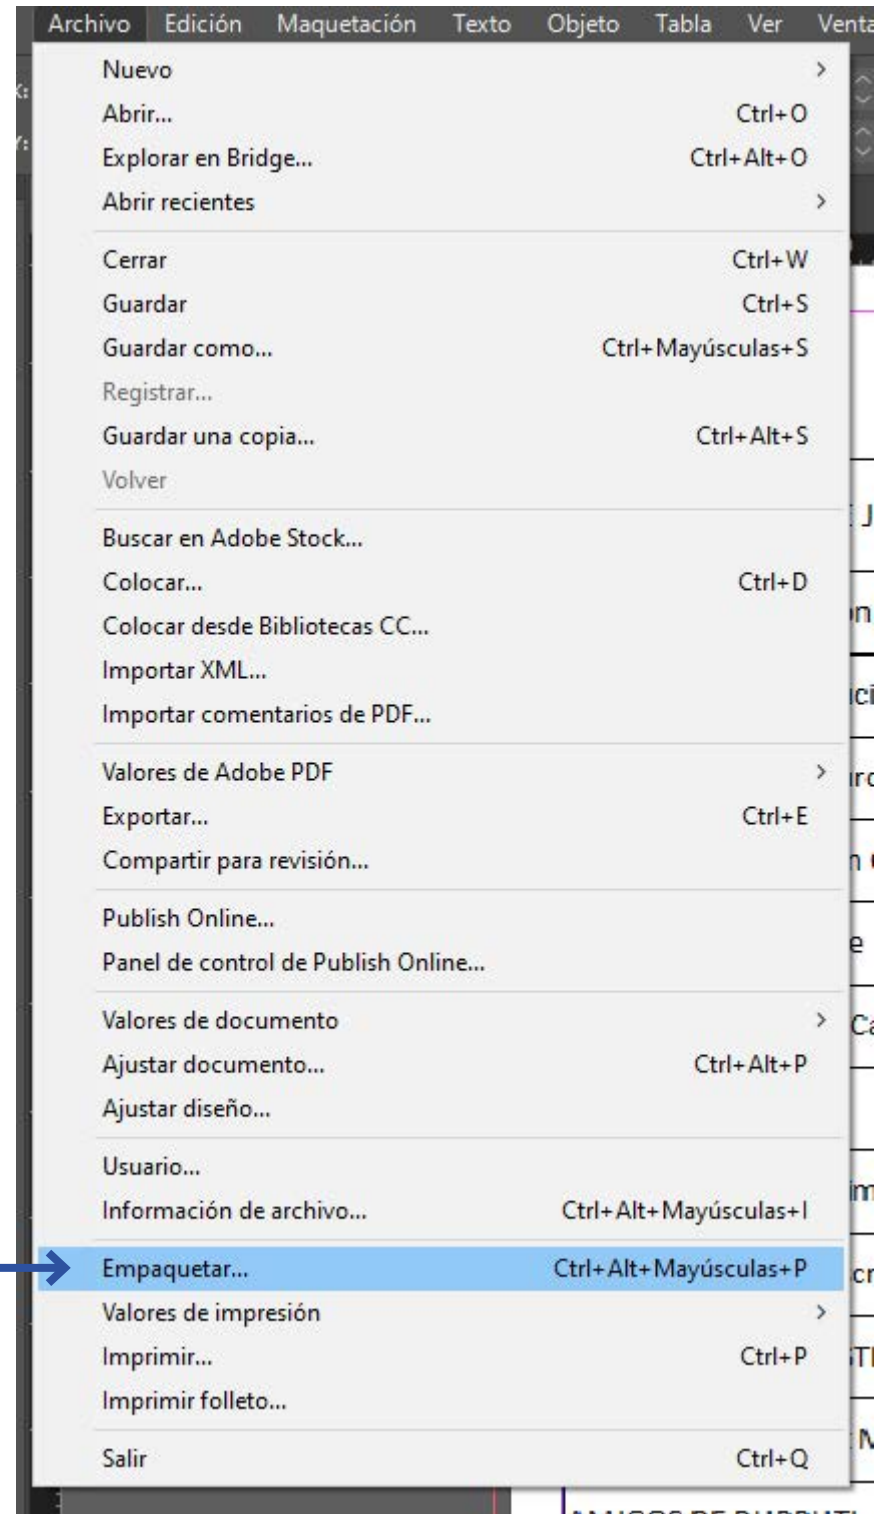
Archivo Edición Maquetación Texto Objeto Tabla Ver Venta

Nuevo
Abrir... Ctrl+O
Explorar en Bridge... Ctrl+Alt+O
Abrir recientes

Cerrar Ctrl+W
Guardar Ctrl+S
Guardar como... Ctrl+Mayúsculas+S
Registrar...
Guardar una copia... Ctrl+Alt+S
Volver

Buscar en Adobe Stock...
Colocar... Ctrl+D
Colocar desde Bibliotecas CC...
Importar XML...
Importar comentarios de PDF...

Valores de Adobe PDF
Exportar... Ctrl+E
Compartir para revisión...

Publish Online...
Panel de control de Publish Online...

Valores de documento
Ajustar documento... Ctrl+Alt+P
Ajustar diseño...

Usuario...
Información de archivo... Ctrl+Alt+Mayúsculas+I

Empaquetar... Ctrl+Alt+Mayúsculas+P
Valores de impresión
Imprimir... Ctrl+P
Imprimir folleto...

Salir Ctrl+Q